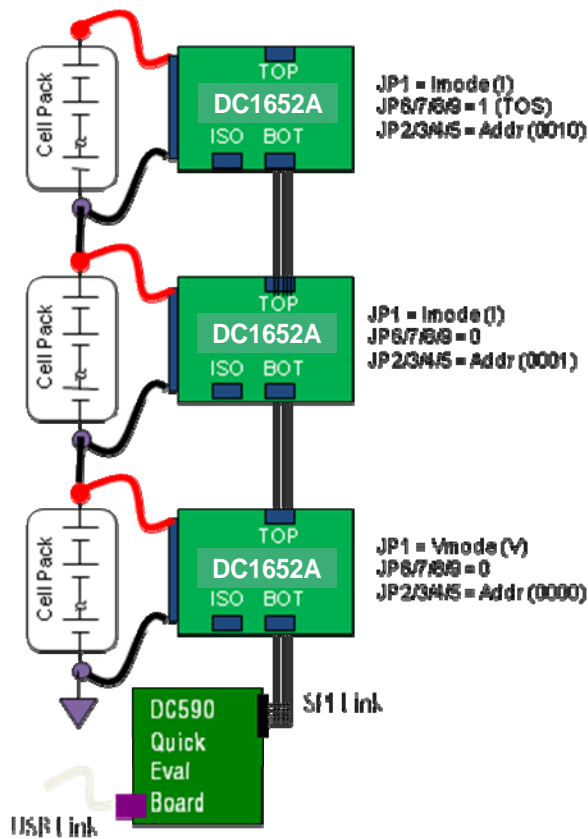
Cell Pack

TOP

DC1652A

ISO BOT

JP1 = Imode (I)
JP6/7/8/9 = 1 (TOS)
JP2/3/4/5 = Addr (0010)

Cell Pack

TOP

DC1652A

ISO BOT

JP1 = Imode (I)
JP6/7/8/9 = 0
JP2/3/4/5 = Addr (0001)

Cell Pack

TOP

DC1652A

ISO BOT

JP1 = Vmode (V)
JP6/7/8/9 = 0
JP2/3/4/5 = Addr (0000)

SPI Link

DC590
Quick
Eval
Board

USB Link